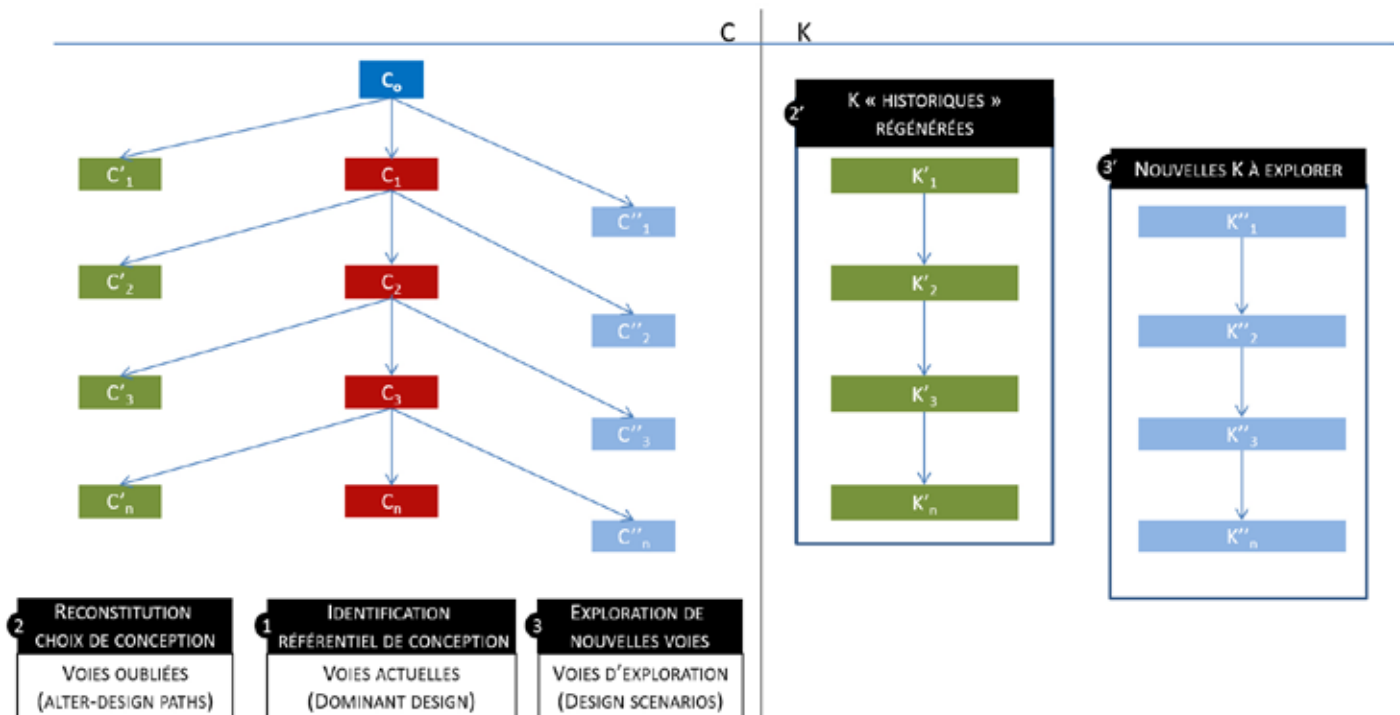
C

K

$C_o$

$C'_1$

$C_1$

$C''_1$

$C'_2$

$C_2$

$C''_2$

$C'_3$

$C_3$

$C''_3$

$C'_n$

$C_n$

$C''_n$

2' K « HISTORIQUES » RÉGÉNÉRÉES

$K'_1$

$K'_2$

$K'_3$

$K'_n$

3' NOUVELLES K À EXPLORER

$K''_1$

$K''_2$

$K''_3$

$K''_n$

2 RECONSTITUTION CHOIX DE CONCEPTION

VOIES OUBLIÉES (ALTER-DESIGN PATHS)

1 IDENTIFICATION RÉFÉRENTIEL DE CONCEPTION

VOIES ACTUELLES (DOMINANT DESIGN)

3 EXPLORATION DE NOUVELLES VOIES

VOIES D'EXPLORATION (DESIGN SCENARIOS)